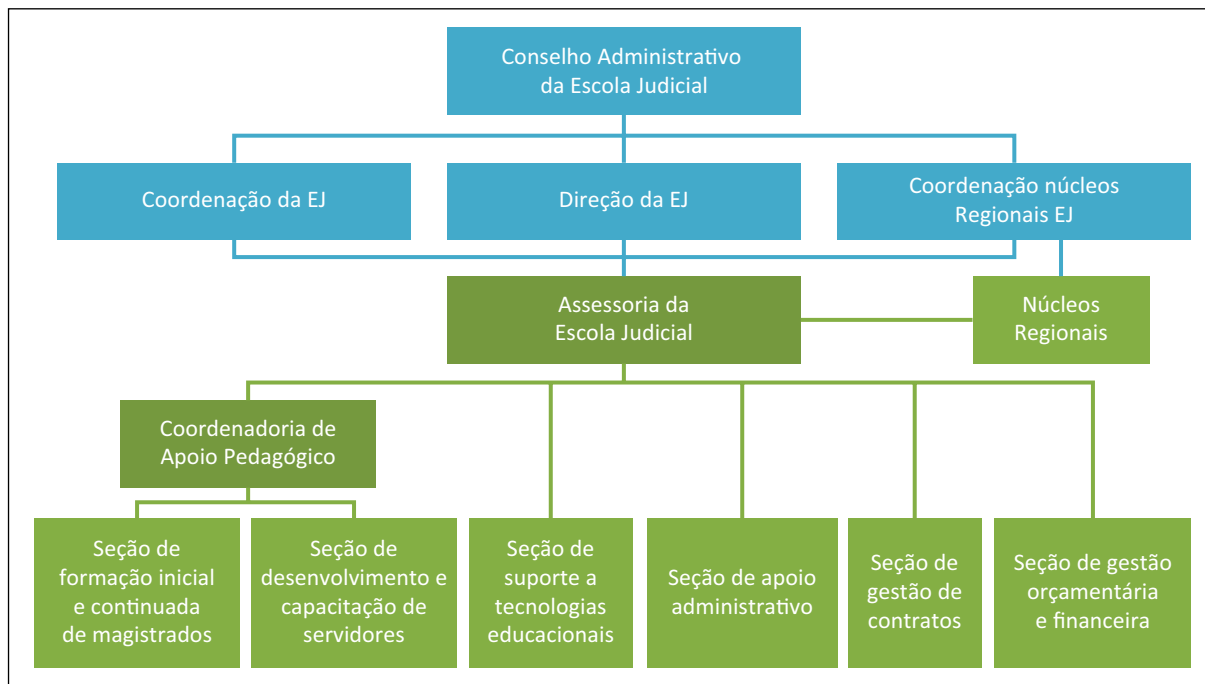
Conselho Administrativo da Escola Judicial

Coordenação da EJ

Direção da EJ

Coordenação núcleos Regionais EJ

Assessoria da Escola Judicial

Núcleos Regionais

Coordenadoria de Apoio Pedagógico

Seção de formação inicial e continuada de magistrados

Seção de desenvolvimento e capacitação de servidores

Seção de suporte a tecnologias educacionais

Seção de apoio administrativo

Seção de gestão de contratos

Seção de gestão orçamentária e financeira